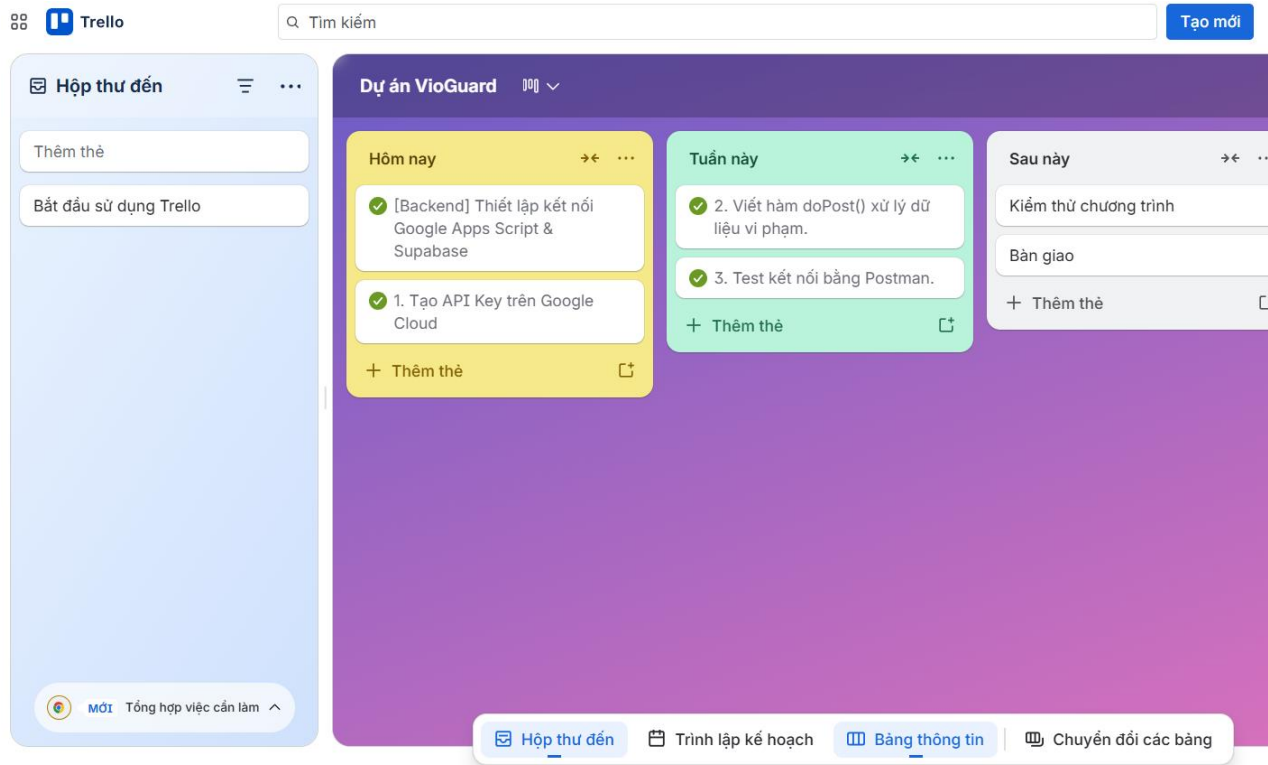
Trello

Tìm kiếm

Tạo mới

Hộp thư đến

Thêm thẻ

Bắt đầu sử dụng Trello

MỚI Tổng hợp việc cần làm

Dự án VioGuard

Hôm nay

[Backend] Thiết lập kết nối Google Apps Script & Supabase

1. Tạo API Key trên Google Cloud

Thêm thẻ

Tuần này

2. Viết hàm doPost() xử lý dữ liệu vi phạm.

3. Test kết nối bằng Postman.

Thêm thẻ

Sau này

Kiểm thử chương trình

Bàn giao

Thêm thẻ

Hộp thư đến

Trình lập kế hoạch

Bảng thông tin

Chuyển đổi các bảng